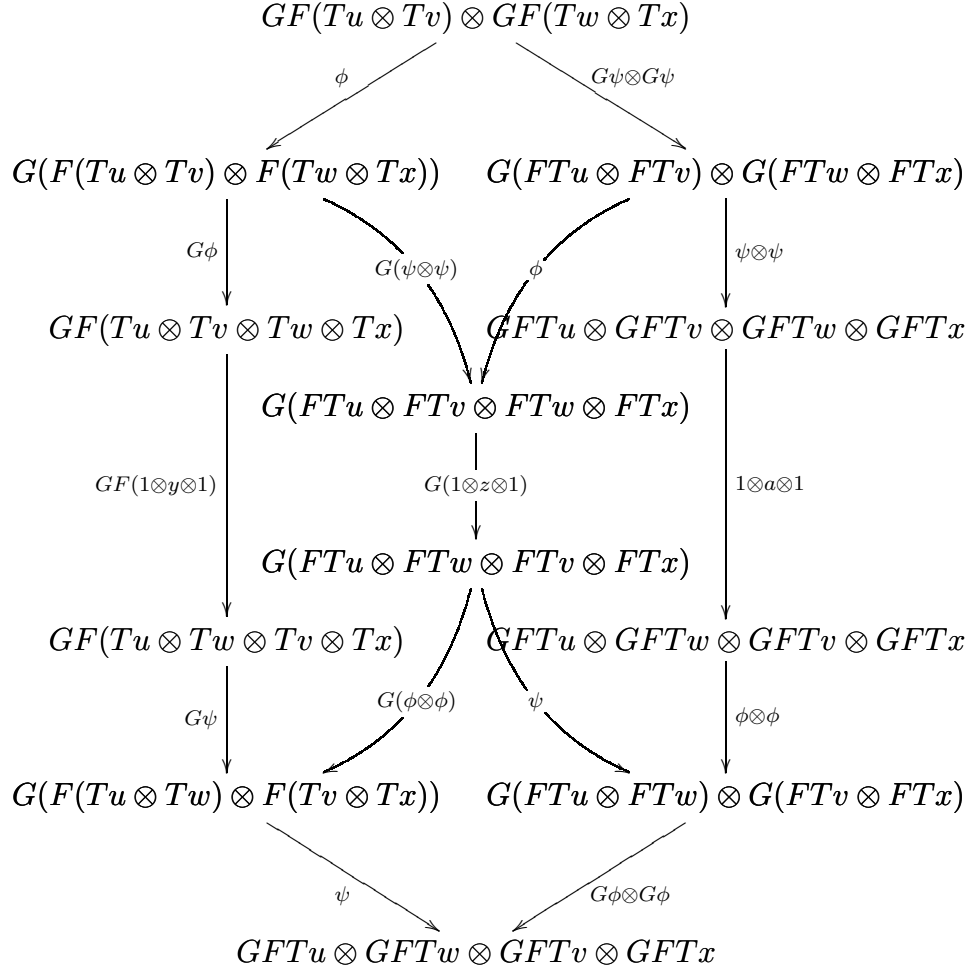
$GF(Tu \otimes Tv) \otimes GF(Tw \otimes Tx)$

$\phi$

$G\psi \otimes G\psi$

$G(F(Tu \otimes Tv) \otimes F(Tw \otimes Tx))$

$G(FTu \otimes FTv) \otimes G(FTw \otimes FTx)$

$G\phi$

$G(\psi \otimes \psi)$

$\phi$

$\psi \otimes \psi$

$GF(Tu \otimes Tv \otimes Tw \otimes Tx)$

$GFTu \otimes GFTv \otimes GFTw \otimes GFTx$

$G(FTu \otimes FTv \otimes FTw \otimes FTx)$

$GF(1 \otimes y \otimes 1)$

$G(1 \otimes z \otimes 1)$

$1 \otimes a \otimes 1$

$G(FTu \otimes FTw \otimes FTv \otimes FTx)$

$GF(Tu \otimes Tw \otimes Tv \otimes Tx)$

$GFTu \otimes GFTw \otimes GFTv \otimes GFTx$

$G\psi$

$G(\phi \otimes \phi)$

$\psi$

$\phi \otimes \phi$

$G(F(Tu \otimes Tw) \otimes F(Tv \otimes Tx))$

$G(FTu \otimes FTw) \otimes G(FTv \otimes FTx)$

$\psi$

$G\phi \otimes G\phi$

$GFTu \otimes GFTw \otimes GFTv \otimes GFTx$